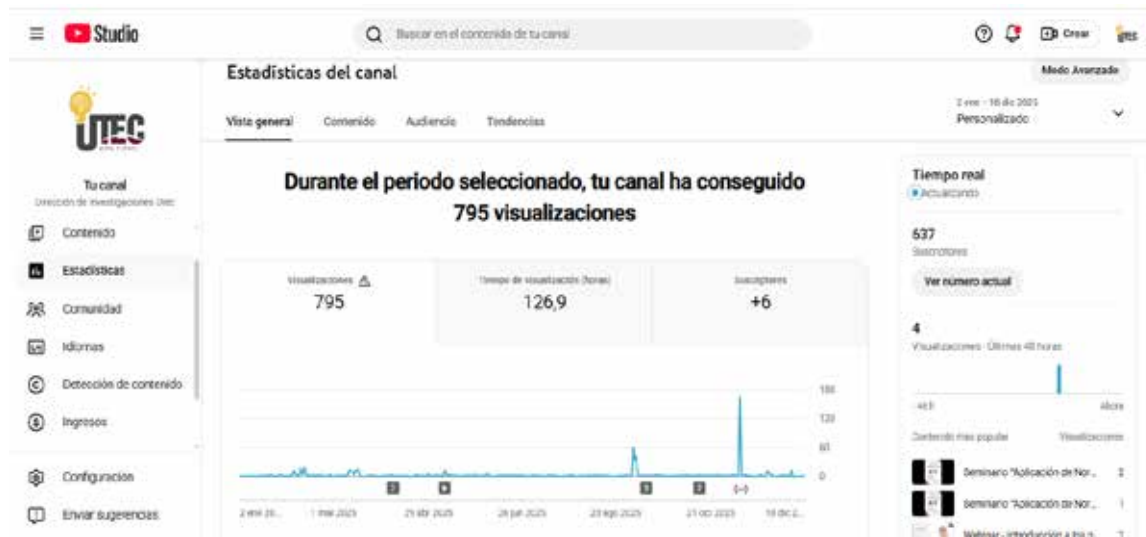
Studio

Buscar en el contenido de tu canal

Crear

UTEC

Tu canal
Dirección de Investigaciones Utec

Contenido
Estadísticas
Comunidad
Idiomas
Detección de contenido
Ingresos
Configuración
Enviar sugerencias

Estadísticas del canal

Modo Avanzado

Vista general Contenido Audiencia Tendencias

2 ene – 16 dic 2025
Personalizado

Durante el periodo seleccionado, tu canal ha conseguido 795 visualizaciones

| Visualizaciones | Tiempo de visualización (horas) | Suscriptores |
|---|---|---|
| 795 | 126,9 | +6 |

180
120
60
0

2 ene 20... 1 mar 2025 25 abr 2025 28 jun 2025 23 ago 2025 21 oct 2025 16 dic 2...

Tiempo real
Actualizando

637
Suscriptores

Ver número actual

4
Visualizaciones · Últimas 48 horas

-48 h Ahora

Contenido más popular Visualizaciones

Seminario "Aplicación de Nor... 2
Seminario "Aplicación de Nor... 1
Webinar - Introducción a los n... 1